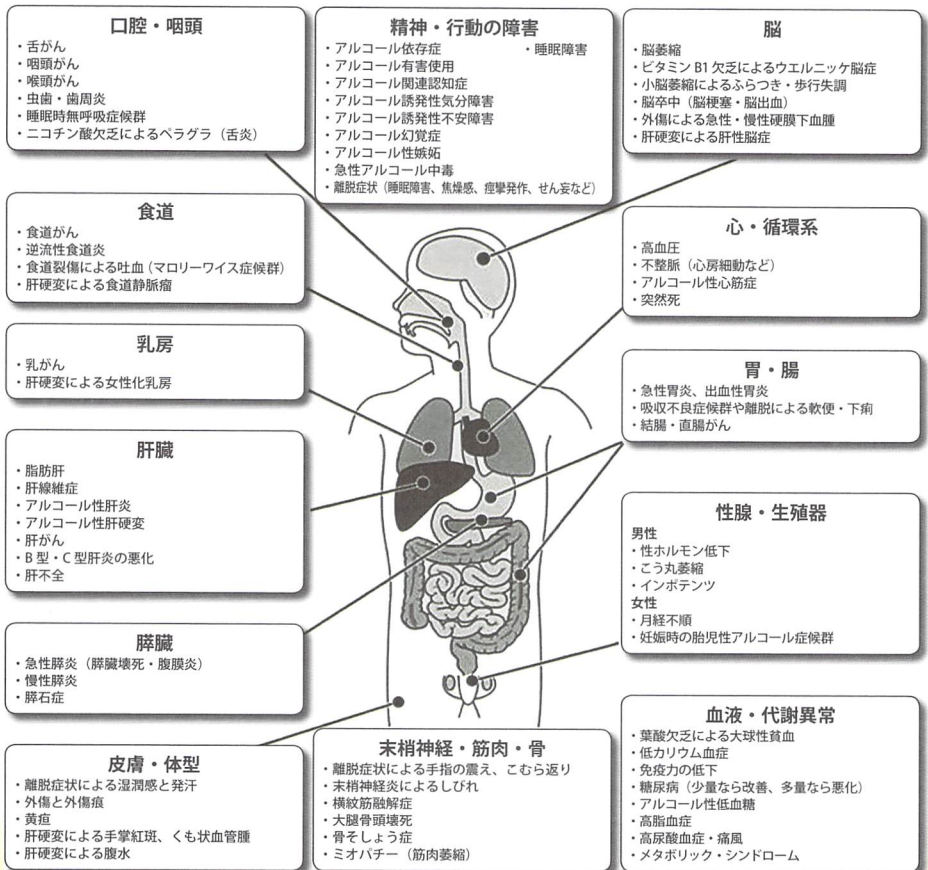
口腔・咽頭
・舌がん
・咽頭がん
・喉頭がん
・虫歯・歯周炎
・睡眠時無呼吸症候群
・ニコチン酸欠乏によるペラグラ（舌炎）

精神・行動の障害
・アルコール依存症
・睡眠障害
・アルコール有害使用
・アルコール関連認知症
・アルコール誘発性気分障害
・アルコール誘発性不安障害
・アルコール幻覚症
・アルコール性嫉妬
・急性アルコール中毒
・離脱症状（睡眠障害、焦燥感、痙攣発作、せん妄など）

脳
・脳萎縮
・ビタミン B1 欠乏によるウエルニッケ脳症
・小脳萎縮によるふらつき・歩行失調
・脳卒中（脳梗塞・脳出血）
・外傷による急性・慢性硬膜下血腫
・肝硬変による肝性脳症

食道
・食道がん
・逆流性食道炎
・食道裂傷による吐血（マロリーワイス症候群）
・肝硬変による食道静脈瘤

心・循環系
・高血圧
・不整脈（心房細動など）
・アルコール性心筋症
・突然死

乳房
・乳がん
・肝硬変による女性化乳房

胃・腸
・急性胃炎、出血性胃炎
・吸収不良症候群や離脱による軟便・下痢
・結腸・直腸がん

肝臓
・脂肪肝
・肝線維症
・アルコール性肝炎
・アルコール性肝硬変
・肝がん
・B 型・C 型肝炎の悪化
・肝不全

性腺・生殖器
男性
・性ホルモン低下
・こう丸萎縮
・インポテンツ
女性
・月経不順
・妊娠時の胎児性アルコール症候群

膵臓
・急性膵炎（膵臓壊死・腹膜炎）
・慢性膵炎
・膵石症

血液・代謝異常
・葉酸欠乏による大球性貧血
・低カリウム血症
・免疫力の低下
・糖尿病（少量なら改善、多量なら悪化）
・アルコール性低血糖
・高脂血症
・高尿酸血症・痛風
・メタボリック・シンドローム

皮膚・体型
・離脱症状による湿潤感と発汗
・外傷と外傷痕
・黄疸
・肝硬変による手掌紅斑、くも状血管腫
・肝硬変による腹水

末梢神経・筋肉・骨
・離脱症状による手指の震え、こむら返り
・末梢神経炎によるしびれ
・横紋筋融解症
・大腿骨頭壊死
・骨そしょう症
・ミオパチー（筋肉萎縮）